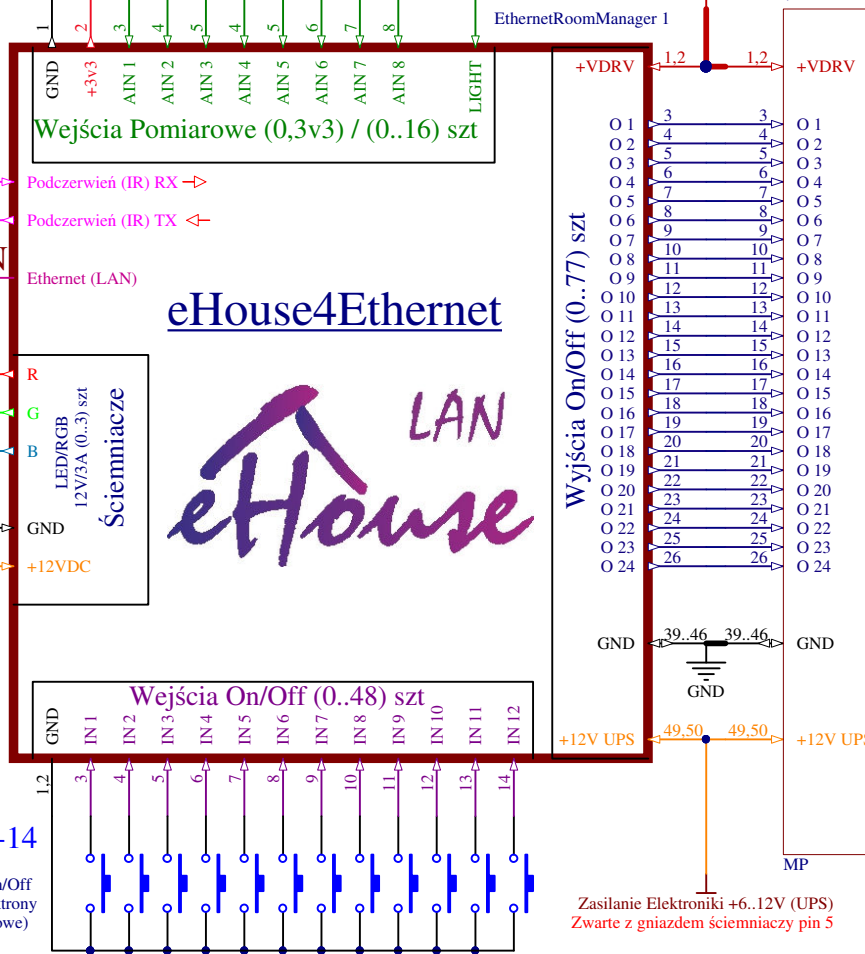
EthernetRoomManager 1

1 2 3 4 5 6 7 8

GND +3v3 AIN 1 AIN 2 AIN 3 AIN 4 AIN 5 AIN 6 AIN 7 AIN 8 LIGHT

Wejścia Pomiarowe (0,3v3) / (0..16) szt

Podczerwień (IR) RX
Podczerwień (IR) TX
Ethernet (LAN)

eHouse4Ethernet

R
G
B
GND
+12VDC

LED/RGB 12V/3A (0..3) szt
Ściemniacze

LAN
eHouse

Wyjścia On/Off (0..77) szt

+VDRV 1,2 1,2 +VDRV

| O 1 | 3 | 3 | O 1 |
|---|---|---|---|
| O 2 | 4 | 4 | O 2 |
| O 3 | 5 | 5 | O 3 |
| O 4 | 6 | 6 | O 4 |
| O 5 | 7 | 7 | O 5 |
| O 6 | 8 | 8 | O 6 |
| O 7 | 9 | 9 | O 7 |
| O 8 | 10 | 10 | O 8 |
| O 9 | 11 | 11 | O 9 |
| O 10 | 12 | 12 | O 10 |
| O 11 | 13 | 13 | O 11 |
| O 12 | 14 | 14 | O 12 |
| O 13 | 15 | 15 | O 13 |
| O 14 | 16 | 16 | O 14 |
| O 15 | 17 | 17 | O 15 |
| O 16 | 18 | 18 | O 16 |
| O 17 | 19 | 19 | O 17 |
| O 18 | 20 | 20 | O 18 |
| O 19 | 21 | 21 | O 19 |
| O 20 | 22 | 22 | O 20 |
| O 21 | 23 | 23 | O 21 |
| O 22 | 24 | 24 | O 22 |
| O 23 | 25 | 25 | O 23 |
| O 24 | 26 | 26 | O 24 |

GND 39..46 39..46 GND
GND

Wejścia On/Off (0..48) szt

GND IN 1 IN 2 IN 3 IN 4 IN 5 IN 6 IN 7 IN 8 IN 9 IN 10 IN 11 IN 12

1,2 3 4 5 6 7 8 9 10 11 12 13 14

+12V UPS 49,50 49,50 +12V UPS

-14

n/Off
trony
owe)

MP

Zasilanie Elektroniki +6..12V (UPS)
Zwarte z gniazdem ściemniaczy pin 5